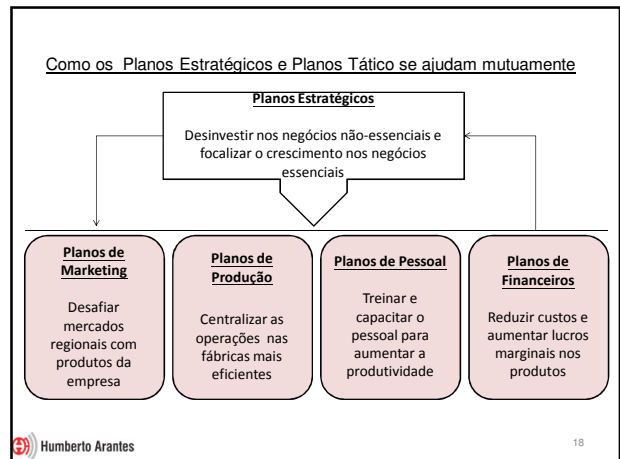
Como os  Planos Estratégicos e Planos Tático se ajudam mutuamente

Planos Estratégicos

Desinvestir nos negócios não-essenciais e focalizar o crescimento nos negócios essenciais

Planos de Marketing

Desafiar mercados regionais com produtos da empresa

Planos de Produção

Centralizar as operações nas fábricas mais eficientes

Planos de Pessoal

Treinar e capacitar o pessoal para aumentar a produtividade

Planos de Financeiros

Reduzir custos e aumentar lucros marginais nos produtos

Humberto Arantes

18